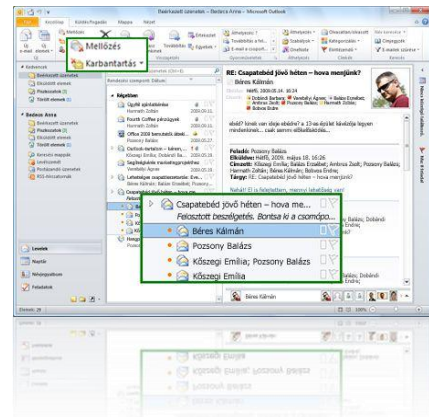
Beérkezett üzenetek – Bedecs Anna – Microsoft Outlook

Fájl Kezdőlap Küldés/Fogadás Mappa Nézet

Mellőzés
Karbantartás

RE: Csapatebéd jövő héten – hova menjünk?
Béres Kálmán

Beérkezett üzenetek
Elküldött elemek
Törölt elemek

Bedecs Anna

Régebben

Csapatebéd jövő héten – hova me...
Felosztott beszélgetés. Bontsa ki a csoport...
Béres Kálmán
Pozsony Balázs
Kőszegi Emília; Pozsony Balázs
Kőszegi Emília

Feladó: Pozsony Balázs
Elküldve: Hétfő, 2009. május 18. 16:26
Címzett: Kőszegi Emília; Balázs Erzsébet; Ambrus Zsolt; Pozsony Balázs; Harmath Zoltán; Béres Kálmán; Bolvas Endre
Tárgy: RE: Csapatebéd jövő héten – hova menjünk?

Levelek
Naptár
Névjegyalbum
Feladatok

Béres Kálmán